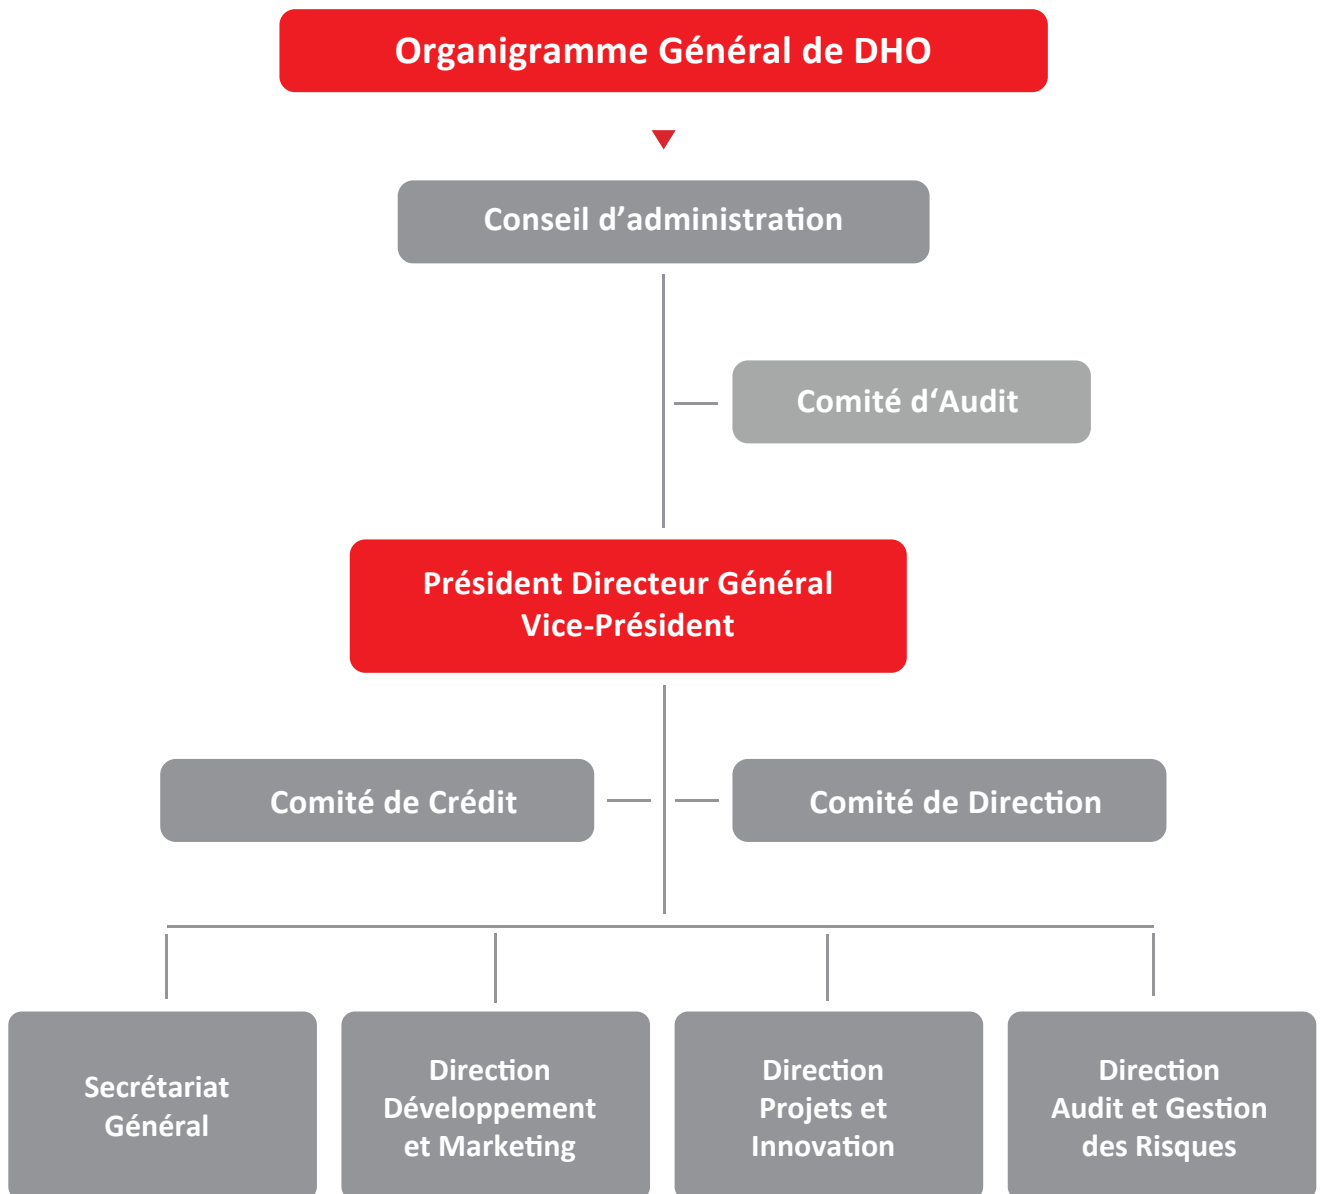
Organigramme Général de DHO

Conseil d’administration

Comité d‘Audit

Président Directeur Général
Vice-Président

Comité de Crédit

Comité de Direction

Secrétariat Général

Direction Développement et Marketing

Direction Projets et Innovation

Direction Audit et Gestion des Risques